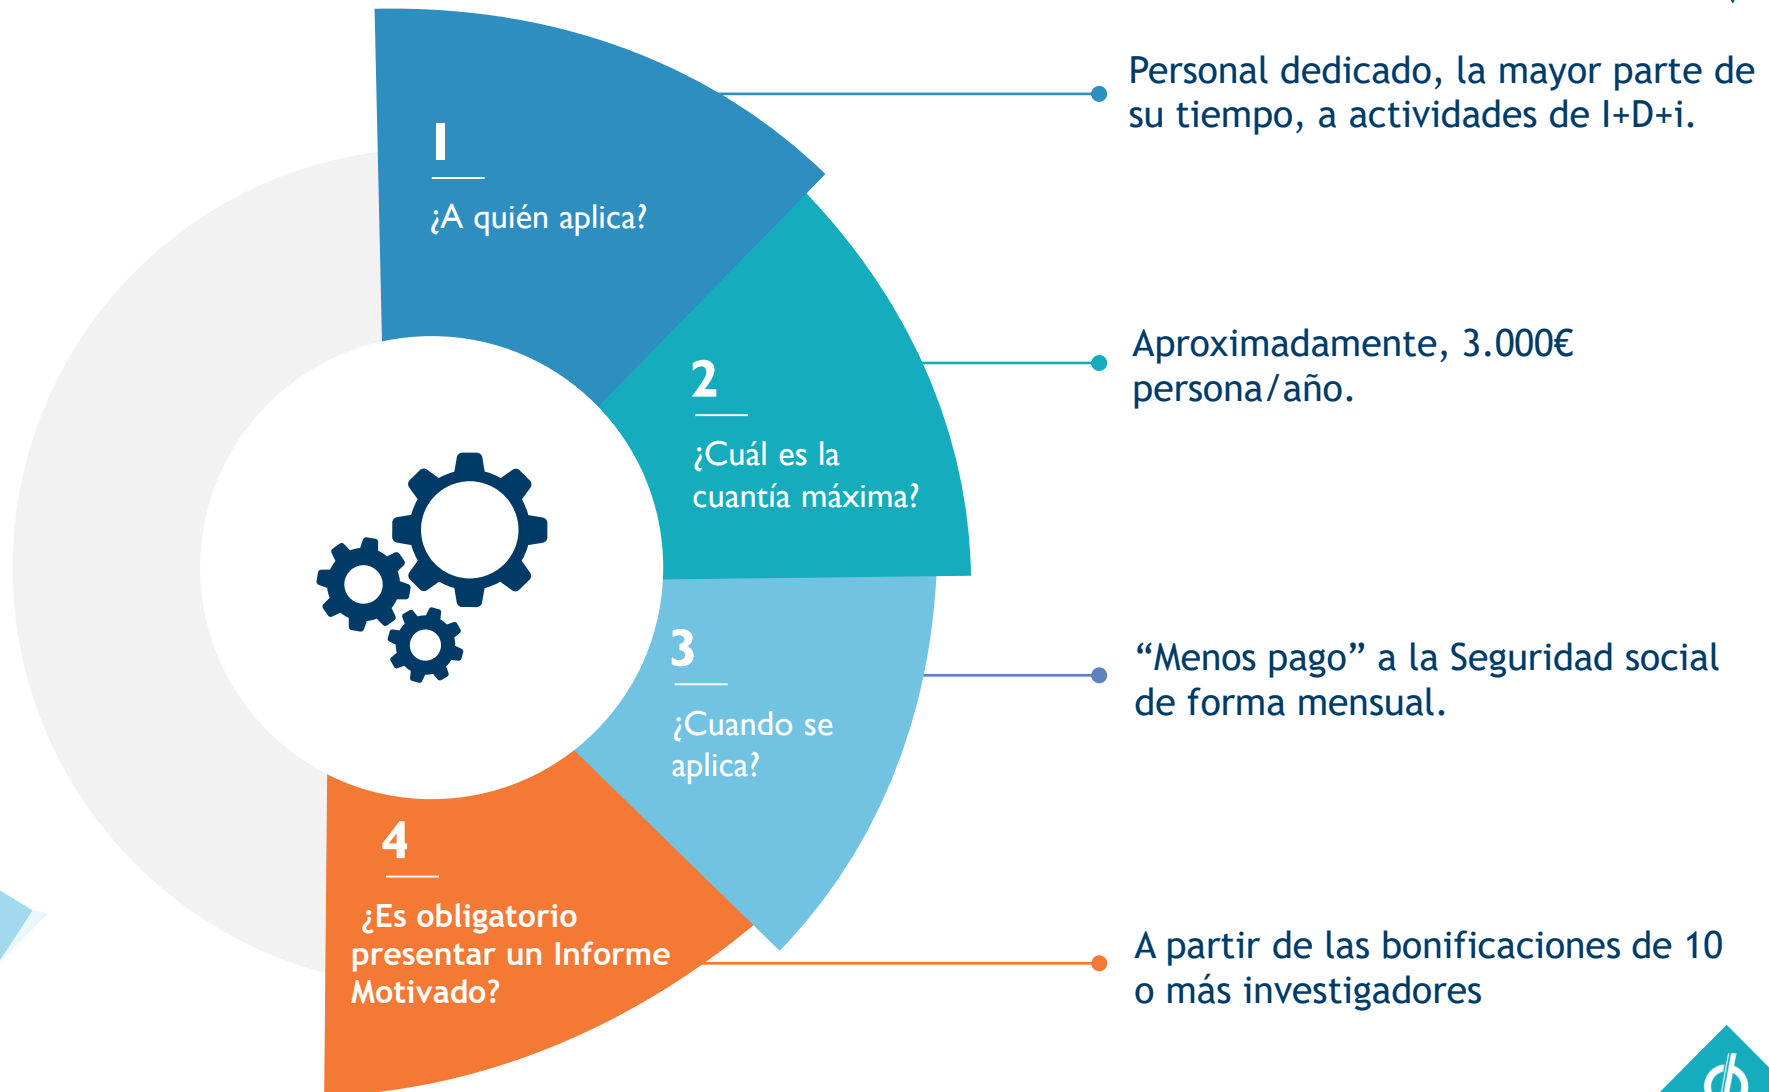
1

¿A quién aplica?

2

¿Cuál es la cuantía máxima?

3

¿Cuando se aplica?

4

¿Es obligatorio presentar un Informe Motivado?

Personal dedicado, la mayor parte de su tiempo, a actividades de I+D+i.

Aproximadamente, 3.000€ persona/año.

“Menos pago” a la Seguridad social de forma mensual.

A partir de las bonificaciones de 10 o más investigadores